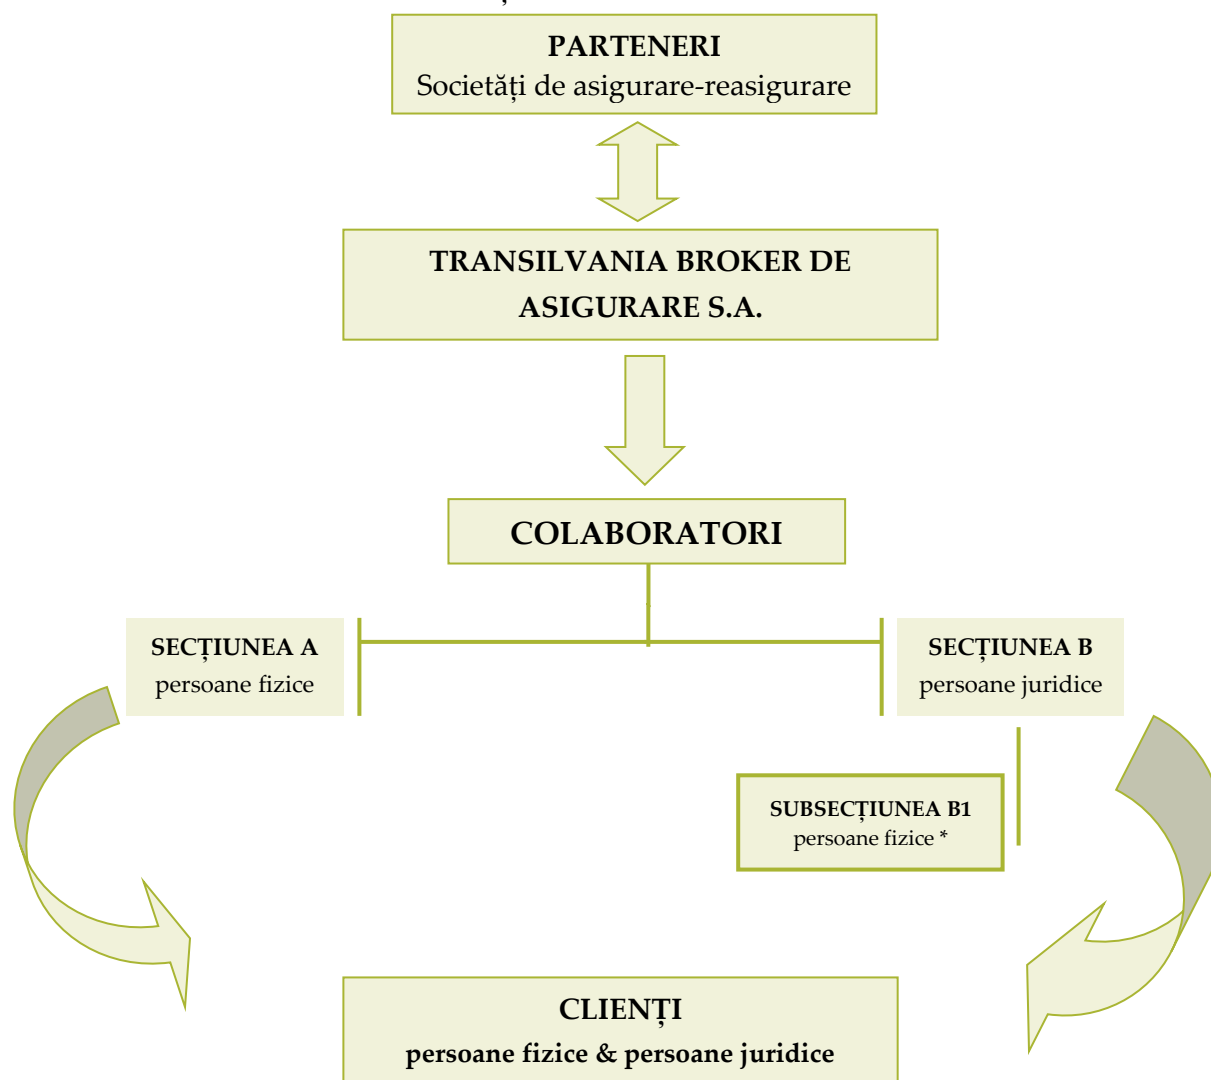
PARTENERI
Societăți de asigurare-reasigurare

TRANSILVANIA BROKER DE ASIGURARE S.A.

COLABORATORI

SECȚIUNEA A
persoane fizice

SECȚIUNEA B
persoane juridice

SUBSECȚIUNEA B1
persoane fizice *

CLIENȚI
persoane fizice & persoane juridice